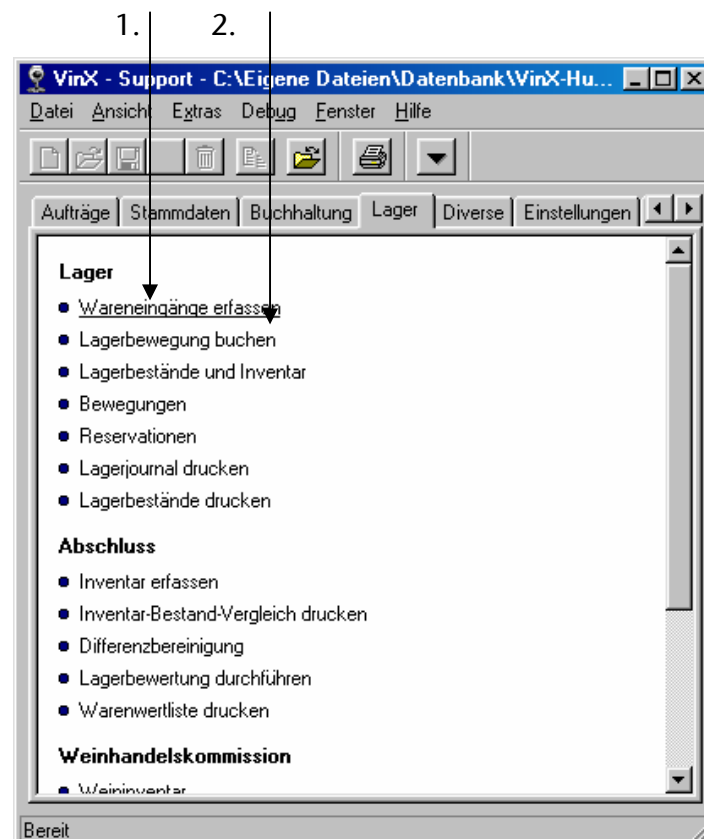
1. 2.

VinX - Support - C:\Eigene Dateien\Datenbank\VinX-Hu...

Datei Ansicht Extras Debug Fenster Hilfe

Aufträge | Stammdaten | Buchhaltung | Lager | Diverse | Einstellungen

Lager

- Wareneingänge erfassen
- Lagerbewegung buchen
- Lagerbestände und Inventar
- Bewegungen
- Reservationen
- Lagerjournal drucken
- Lagerbestände drucken

Abschluss

- Inventar erfassen
- Inventar-Bestand-Vergleich drucken
- Differenzbereinigung
- Lagerbewertung durchführen
- Warenwertliste drucken

Weinhandelskommission

- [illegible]

Bereit